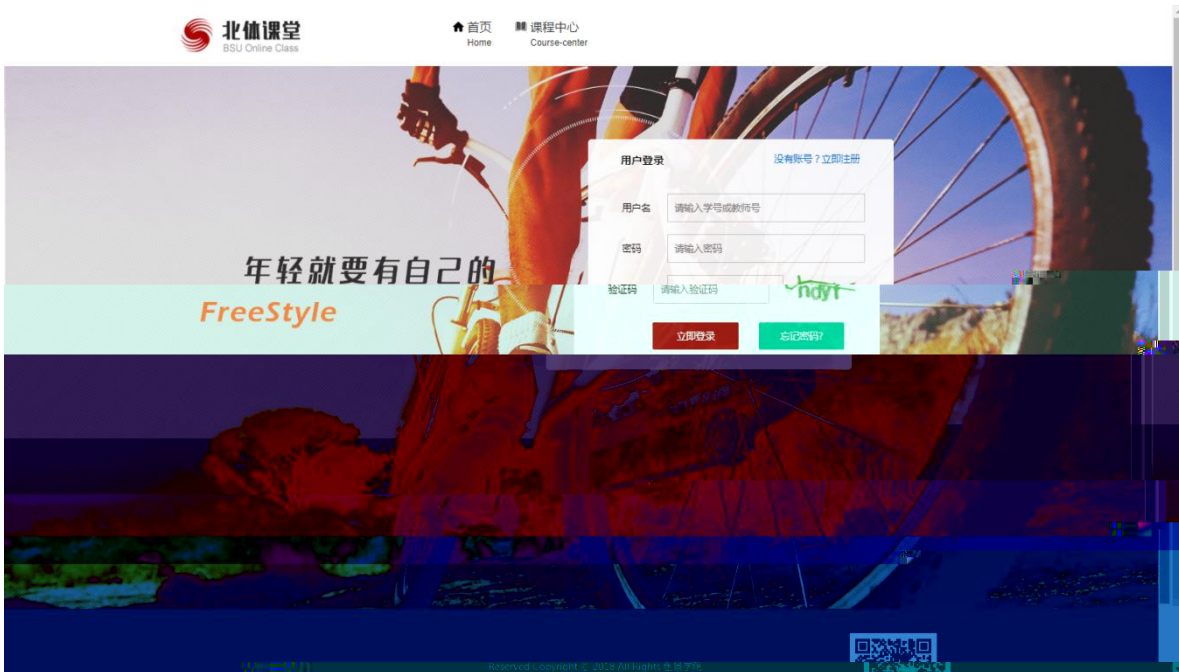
北体课堂
BSU Online Class

首页
Home

课程中心
Course-center

用户登录

没有账号？立即注册

用户名
请输入学号或教师号

密码
请输入密码

验证码
请输入验证码

hdyr

立即登录

忘记密码?

年轻就要有自己的
FreeStyle

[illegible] Reserved Copyright © 2018 All Rights 体育学院